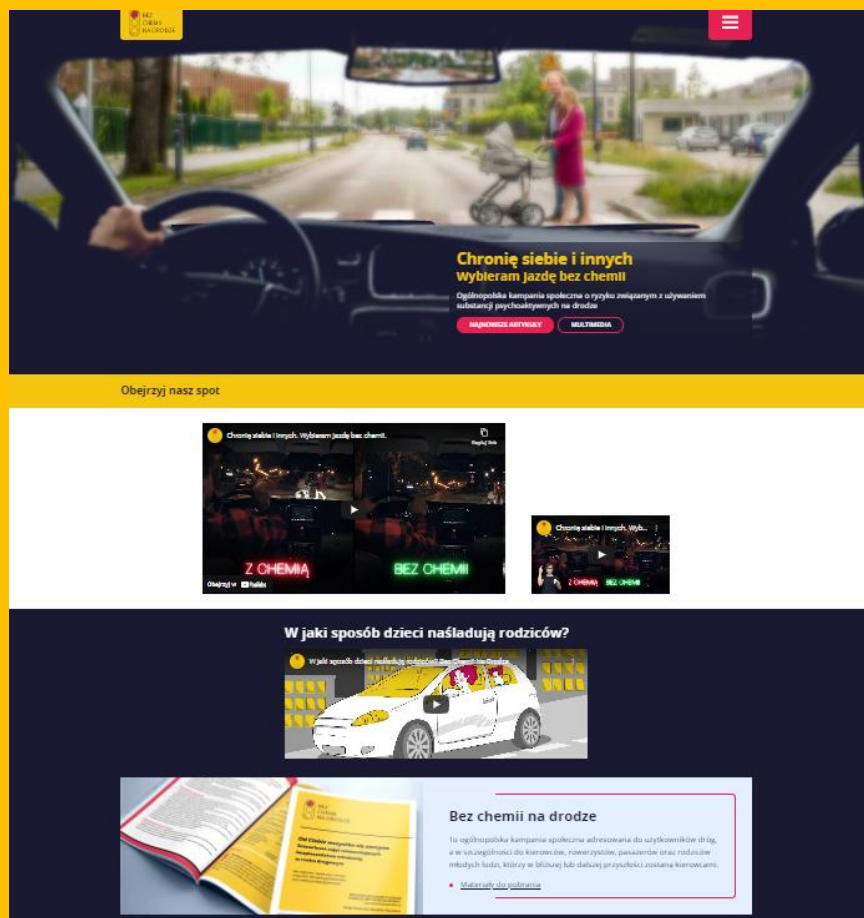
BEZ CHEMII NA DRODZE

Chronię siebie i innych
Wybieram jazdę bez chemii

Ogólnopolska kampania społeczna o ryzyku związanym z używaniem substancji psychoaktywnych na drodze

NAJNOWSZE ARTYKUŁY
MULTIMEDIA

Obejrzyj nasz spot

Chronię siebie i innych. Wybieram jazdę bez chemii.
Kopiuj link
Z CHEMIĄ
BEZ CHEMII
Obejrzyj w YouTube

Chronię siebie i innych. Wyb...
Z CHEMIĄ
BEZ CHEMII

W jaki sposób dzieci naśladują rodziców?

W jaki sposób dzieci naśladują rodziców? Bez Chemii na Drodze

Bez chemii na drodze

To ogólnopolska kampania społeczna adresowana do użytkowników dróg, a w szczególności do kierowców, rowerzystów, pasażerów oraz rodziców młodych ludzi, którzy w bliższej lub dalszej przyszłości zostaną kierowcami.

Materiały do pobrania